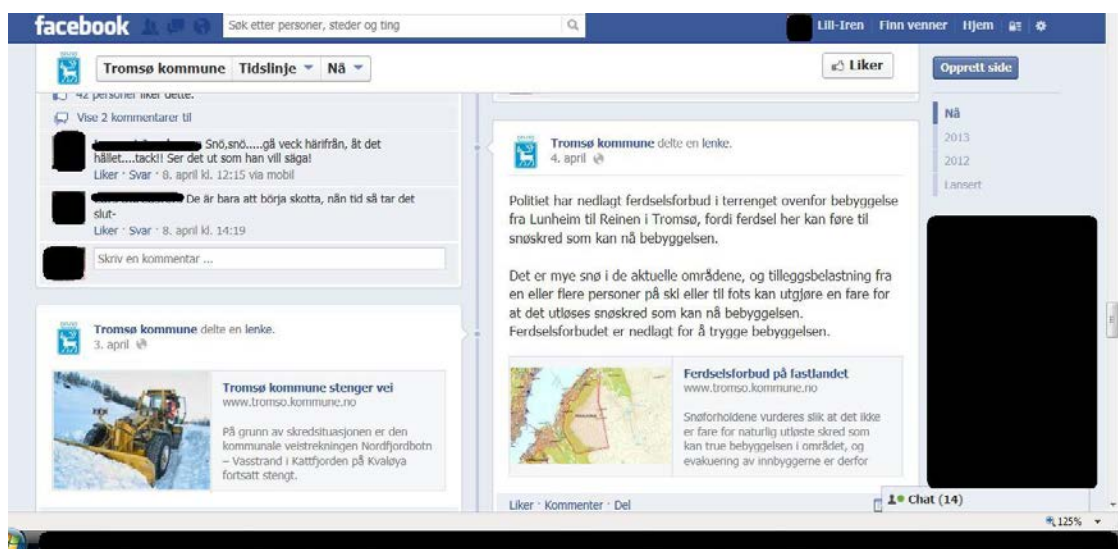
facebook Søk etter personer, steder og ting Lill-Iren Finn venner Hjem

Tromsø kommune Tidslinje Nå Liker Opprett side

42 personer liker dette.

Vise 2 kommentarer til

Snö,snö.....gå veck härifrån, åt det hållet....tack!! Ser det ut som han vill säga!
Liker · Svar · 8. april kl. 12:15 via mobil

De är bara att börja skotta, nån tid så tar det slut-
Liker · Svar · 8. april kl. 14:19

Skriv en kommentar ...

Tromsø kommune delte en lenke.
3. april

Tromsø kommune stenger vei
www.tromso.kommune.no

På grunn av skredsituasjonen er den kommunale veistrekningen Nordfjordbotn – Vasstrand i Kattfjorden på Kvaløya fortsatt stengt.

Tromsø kommune delte en lenke.
4. april

Politiet har nedlagt ferdselsforbud i terrenget ovenfor bebyggelse fra Lunheim til Reinen i Tromsø, fordi ferdsel her kan føre til snøskred som kan nå bebyggelsen.

Det er mye snø i de aktuelle områdene, og tilleggsbelastning fra en eller flere personer på ski eller til fots kan utgjøre en fare for at det utløses snøskred som kan nå bebyggelsen. Ferdselsforbudet er nedlagt for å trygge bebyggelsen.

Ferdselsforbud på fastlandet
www.tromso.kommune.no

Snøforholdene vurderes slik at det ikke er fare for naturlig utløste skred som kan true bebyggelsen i området, og evakuering av innbyggerne er derfor

Liker · Kommenter · Del

Nå
2013
2012
Lansert

Chat (14)

125%